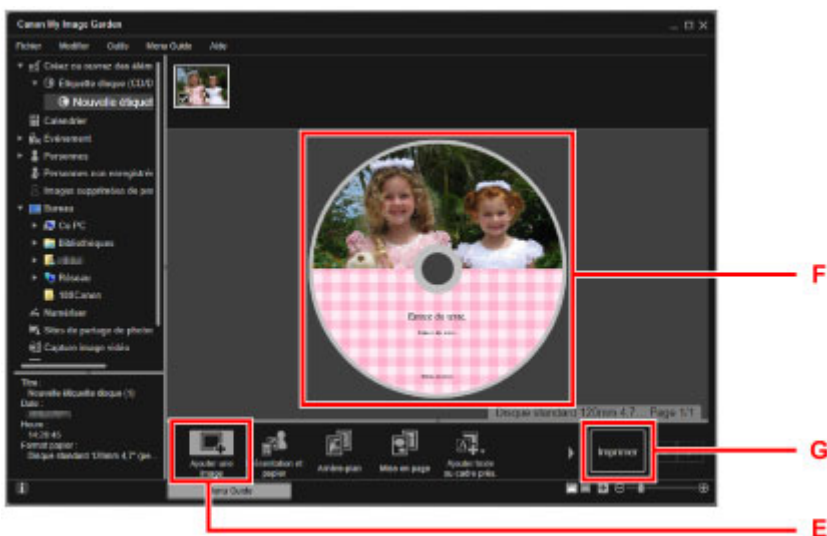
Canon My Image Garden

Fichier Modifier Outils Menu Guide Aide

Créez ou ouvrez des élém

Étiquette disque (CD/D

Nouvelle étiquet

Calendrier

Événement

Personnes

Personnes non enregistré

Images supprimées de pe

Bureau

Ce PC

Bibliothèques

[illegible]

Réseau

100Canon

Numériser

Sites de partage de photos

Capture image vidéo

Titre :

Nouvelle étiquette disque (1)

Date :

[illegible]

Heure :

14:28:45

Format papier :

Disque standard 120mm 4,7" (ge...

Menu Guide

Ensoi du stac

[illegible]

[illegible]

Disque standard 120mm 4,7... Page 1/1

Ajouter une image

Orientation et papier

Arrière-plan

Mise en page

Ajouter texte au cadre prés.

Imprimer

F

G

E